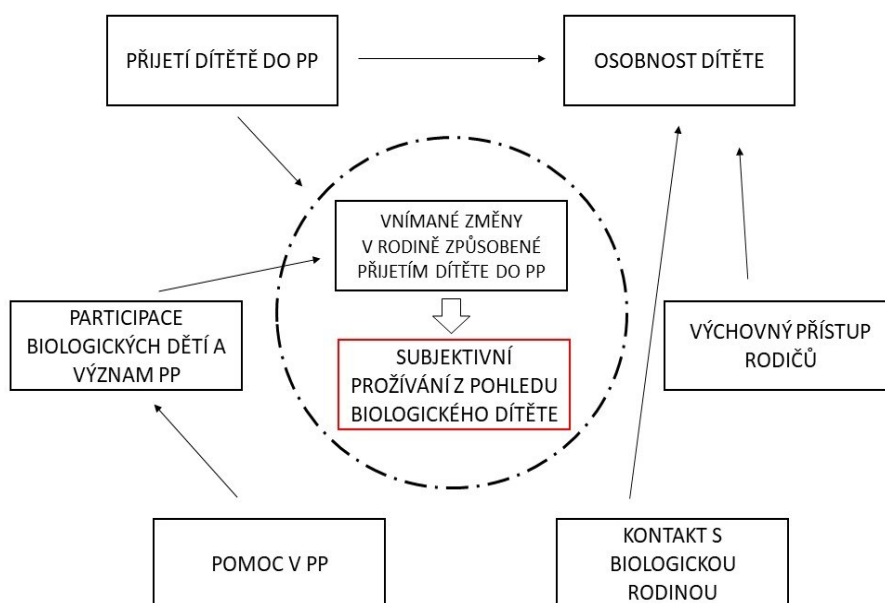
PŘIJETÍ DÍTĚTĚ DO PP

OSOBNOST DÍTĚTE

VNÍMANÉ ZMĚNY V RODINĚ ZPŮSOBENÉ PŘIJETÍM DÍTĚTE DO PP

PARTICIPACE BIOLOGICKÝCH DĚTÍ A VÝZNAM PP

SUBJEKTIVNÍ PROŽÍVÁNÍ Z POHLEDU BIOLOGICKÉHO DÍTĚTE

VÝCHOVNÝ PŘÍSTUP RODIČŮ

POMOC V PP

KONTAKT S BIOLOGICKOU RODINOU